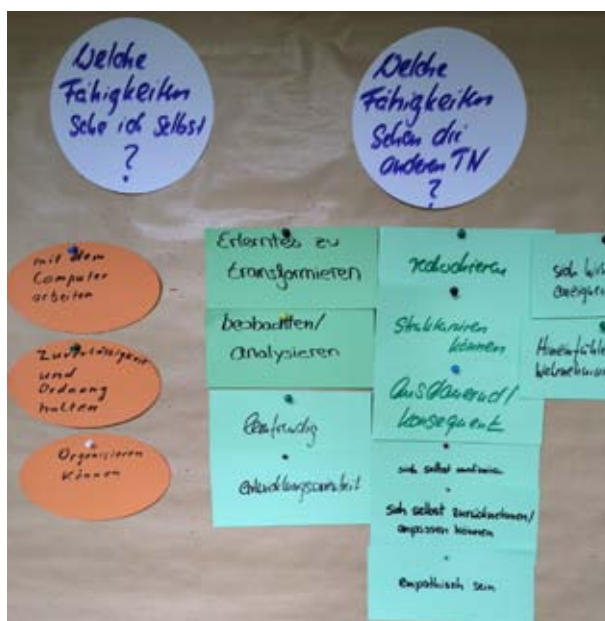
Welche Fähigkeiten sehe ich selbst ?

Welche Fähigkeiten sehen die anderen TN ?

mit dem Computer arbeiten

Zuverlässigkeit und Ordnung halten

Organisieren können

Erlerntes zu transformieren

beobachten/ analysieren

Geduldig

Entwicklungsarbeit

recherchieren

Strukturieren können

Ausdauernd/ konsequent

sich selbst motivieren

sich selbst zurücknehmen/ anpassen können

empathisch sein

sich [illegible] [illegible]

Hineinfühlen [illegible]